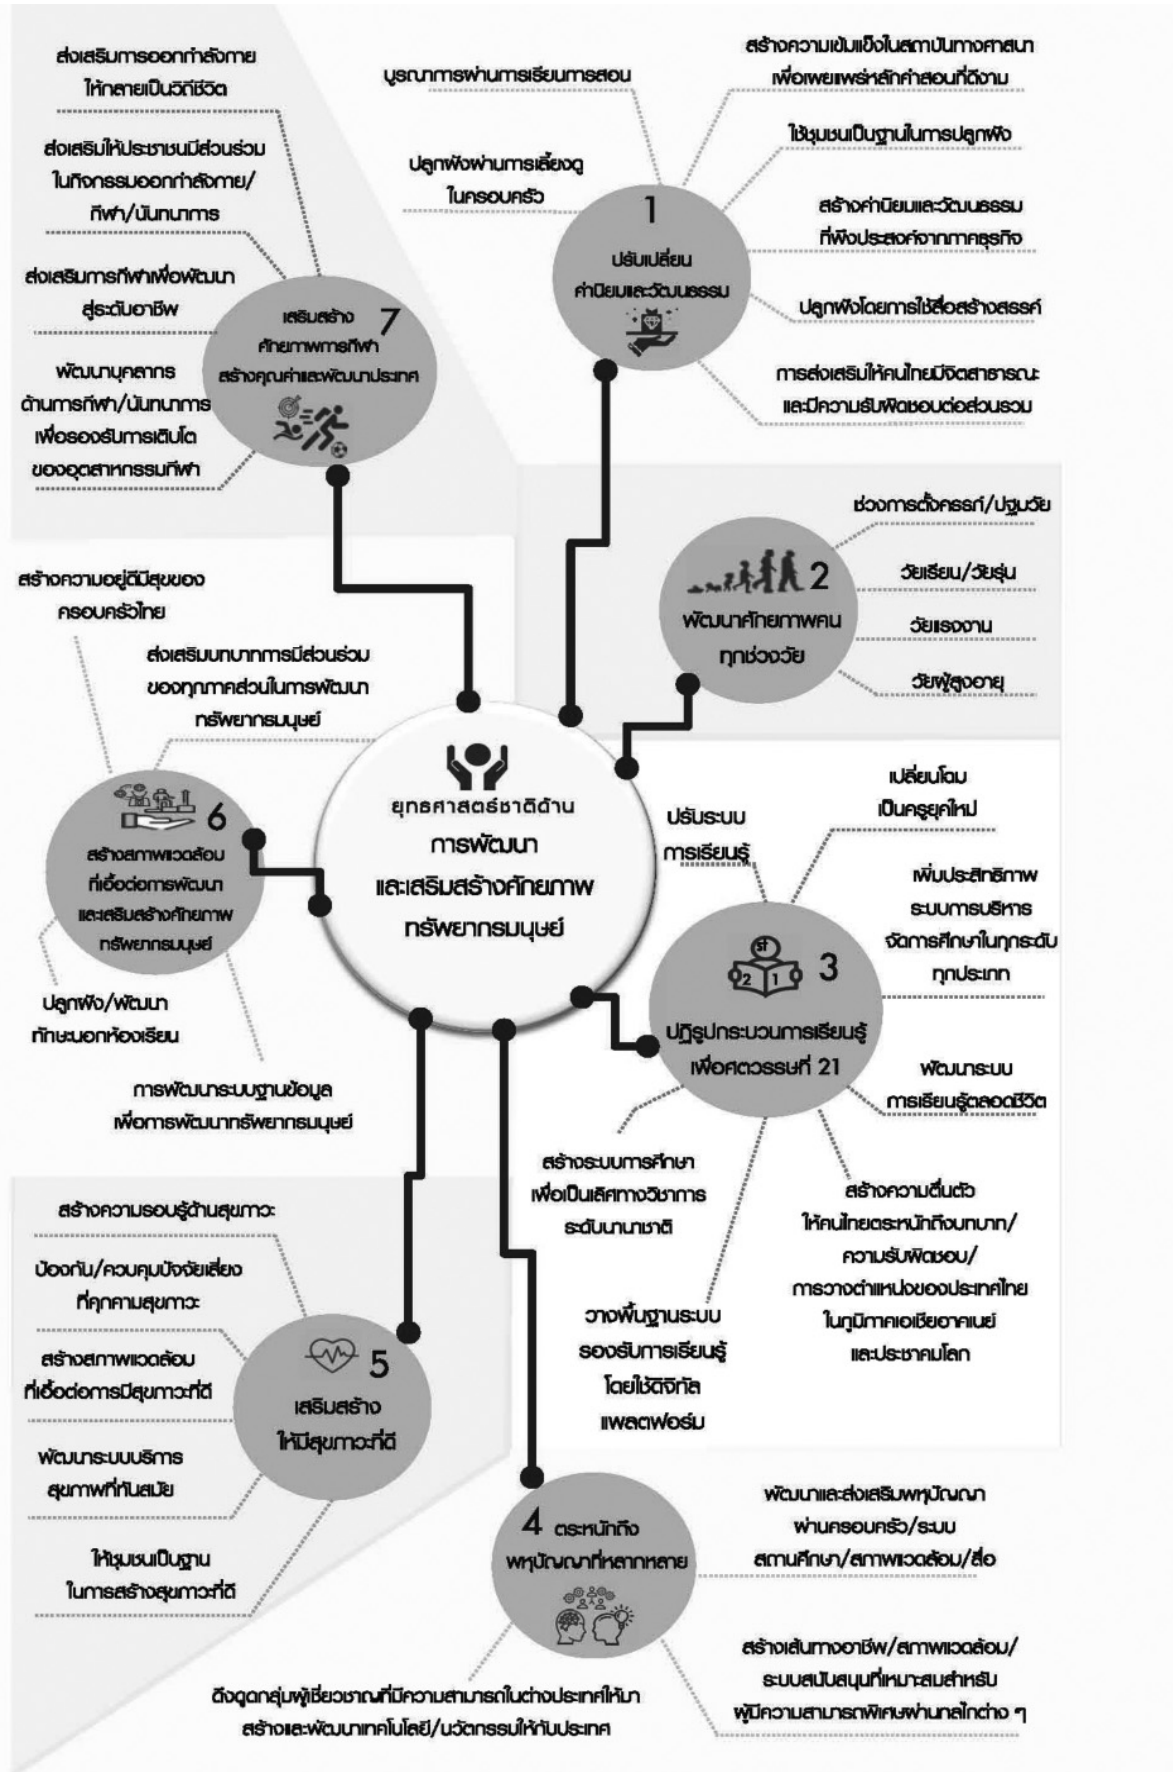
ส่งเสริมการออกกำลังกายให้กลายเป็นวิถีชีวิต

ส่งเสริมให้ประชาชนมีส่วนร่วมในกิจกรรมออกกำลังกาย/กีฬา/นันทนาการ

ส่งเสริมการกีฬาเพื่อพัฒนาสู่ระดับอาชีพ

พัฒนาบุคลากรด้านการกีฬา/นันทนาการเพื่อรองรับการเติบโตของอุตสาหกรรมกีฬา

7
เสริมสร้างศักยภาพการกีฬาสร้างคุณค่าและพัฒนาประเทศ

บูรณาการผ่านการเรียนการสอน

ปลูกฝังผ่านการเลี้ยงดูในครอบครัว

สร้างความเข้มแข็งในสถาบันทางศาสนาเพื่อเผยแพร่หลักคำสอนที่ดีงาม

ใช้ชุมชนเป็นฐานในการปลูกฝัง

สร้างค่านิยมและวัฒนธรรมที่พึงประสงค์จากภาคธุรกิจ

ปลูกฝังโดยการใช้สื่อสร้างสรรค์

การส่งเสริมให้คนไทยมีจิตสาธารณะและมีความรับผิดชอบต่อส่วนรวม

1
ปรับเปลี่ยนค่านิยมและวัฒนธรรม

ช่วงการตั้งครรภ์/ปฐมวัย

วัยเรียน/วัยรุ่น

วัยแรงงาน

วัยผู้สูงอายุ

2
พัฒนาศักยภาพคนทุกช่วงวัย

สร้างความอยู่ดีมีสุขของครอบครัวไทย

ส่งเสริมบทบาทการมีส่วนร่วมของทุกภาคส่วนในการพัฒนาทรัพยากรมนุษย์

6
สร้างสภาพแวดล้อมที่เอื้อต่อการพัฒนาและเสริมสร้างศักยภาพทรัพยากรมนุษย์

ยุทธศาสตร์ชาติด้าน
การพัฒนาและเสริมสร้างศักยภาพทรัพยากรมนุษย์

ปรับระบบการเรียนรู้

เปลี่ยนโฉมเป็นครูยุคใหม่

เพิ่มประสิทธิภาพระบบการบริหารจัดการศึกษาในทุกระดับทุกประเภท

3
ปฏิรูปกระบวนการเรียนรู้เพื่อศตวรรษที่ 21

พัฒนาระบบการเรียนรู้ตลอดชีวิต

ปลูกฝัง/พัฒนาทักษะนอกห้องเรียน

การพัฒนาระบบฐานข้อมูลเพื่อการพัฒนาทรัพยากรมนุษย์

สร้างระบบการศึกษาเพื่อเป็นเลิศทางวิชาการระดับนานาชาติ

สร้างความตื่นตัวให้คนไทยตระหนักถึงบทบาท/ความรับผิดชอบ/การวางตำแหน่งของประเทศไทยในภูมิภาคเอเชียอาคเนย์และประชาคมโลก

วางพื้นฐานระบบรองรับการเรียนรู้โดยใช้ดิจิทัลแพลตฟอร์ม

สร้างความรอบรู้ด้านสุขภาวะ

ป้องกัน/ควบคุมปัจจัยเสี่ยงที่คุกคามสุขภาวะ

สร้างสภาพแวดล้อมที่เอื้อต่อการมีสุขภาวะที่ดี

พัฒนาระบบบริการสุขภาพที่ทันสมัย

ให้ชุมชนเป็นฐานในการสร้างสุขภาวะที่ดี

5
เสริมสร้างให้มีสุขภาวะที่ดี

4 ตระหนักถึงพหุปัญญาที่หลากหลาย

พัฒนาและส่งเสริมพหุปัญญาผ่านครอบครัว/ระบบสถานศึกษา/สภาพแวดล้อม/สื่อ

สร้างเส้นทางอาชีพ/สภาพแวดล้อม/ระบบสนับสนุนที่เหมาะสมสำหรับผู้มีความสามารถพิเศษผ่านกลไกต่าง ๆ

ดึงดูดกลุ่มผู้เชี่ยวชาญที่มีความสามารถในต่างประเทศให้มาสร้างและพัฒนาเทคโนโลยี/นวัตกรรมให้กับประเทศ